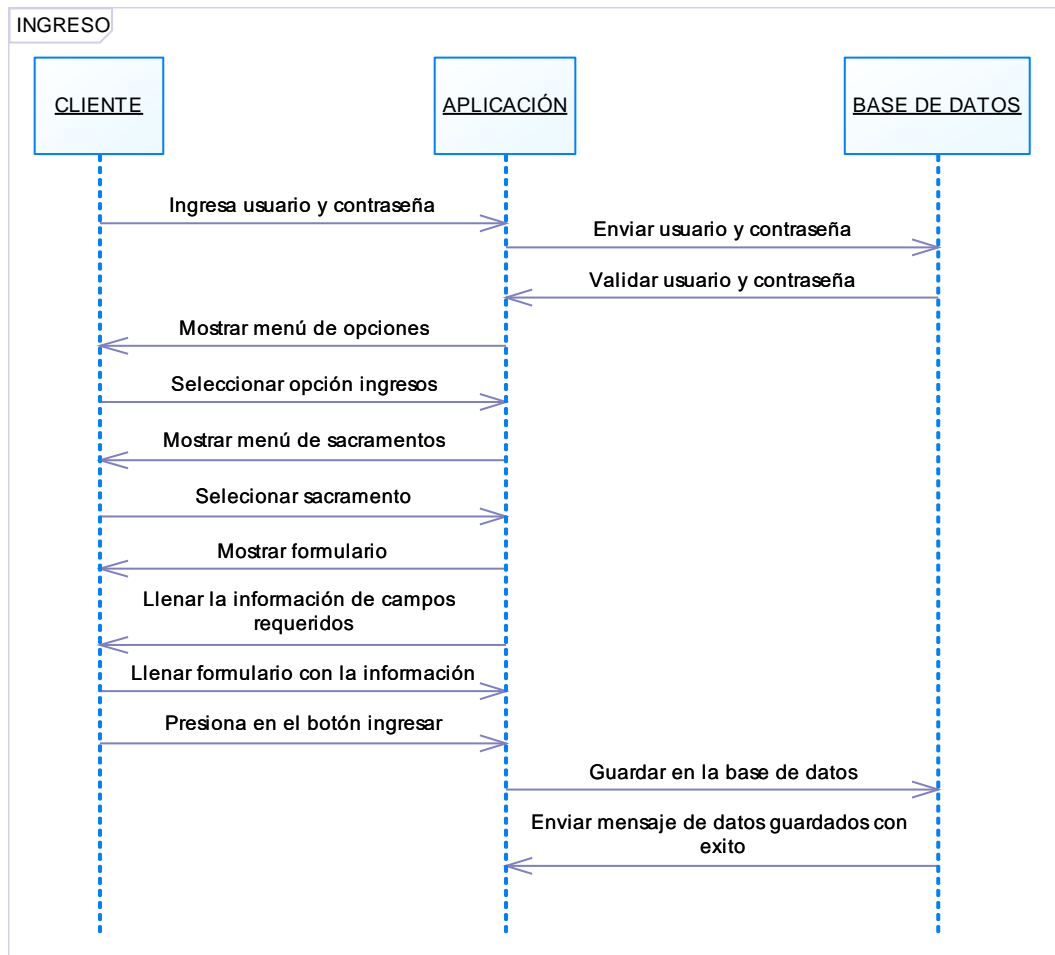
INGRESO

CLIENTE

APLICACIÓN

BASE DE DATOS

Ingresa usuario y contraseña

Enviar usuario y contraseña

Validar usuario y contraseña

Mostrar menú de opciones

Seleccionar opción ingresos

Mostrar menú de sacramentos

Selecionar sacramento

Mostrar formulario

Llenar la información de campos requeridos

Llenar formulario con la información

Presiona en el botón ingresar

Guardar en la base de datos

Enviar mensaje de datos guardados con exito